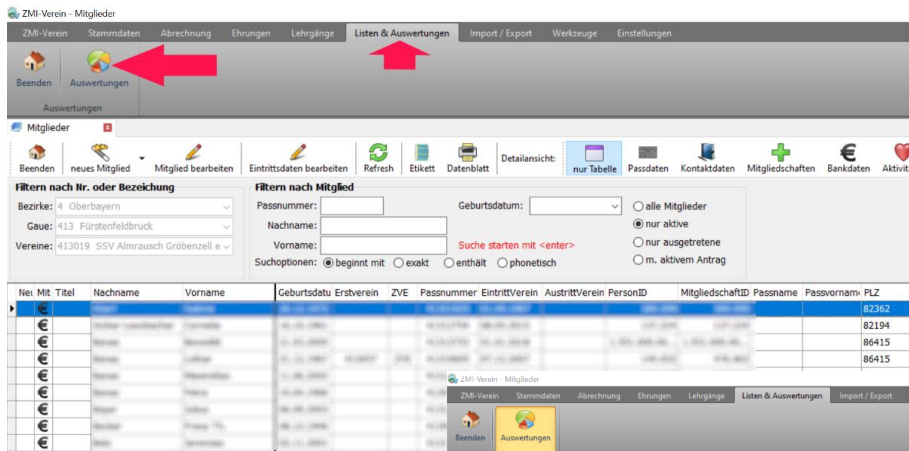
ZMI-Verein - Mitglieder

ZMI-Verein | Stammdaten | Abrechnung | Ehrungen | Lehrgänge | Listen & Auswertungen | Import / Export | Werkzeuge | Einstellungen

Beenden | Auswertungen

Auswertungen

Mitglieder

Beenden | neues Mitglied | Mitglied bearbeiten | Eintrittsdaten bearbeiten | Refresh | Etikett | Datenblatt | Detailansicht: | nur Tabelle | Passdaten | Kontaktdaten | Mitgliedschaften | Bankdaten | Aktivit

Filtern nach Nr. oder Bezeichung

Bezirke: 4 Oberbayern

Gaue: 413 Fürstenfeldbruck

Vereine: 413019 SSV Almrausch Gröbenzell e

Filtern nach Mitglied

Passnummer:

Nachname:

Vorname:

Suchoptionen: beginnt mit | exakt | enthält | phonetisch

Geburtsdatum:

Suche starten mit <enter>

alle Mitglieder

nur aktive

nur ausgetretene

m. aktivem Antrag

| Ne | Mit | Titel | Nachname | Vorname | Geburtsdatu | Erstverein | ZVE | Passnummer | EintrittVerein | AustrittVerein | PersonID | MitgliedschaftID | Passname | Passvorname | PLZ |
|---|---|---|---|---|---|---|---|---|---|---|---|---|---|---|---|
| | € | | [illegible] | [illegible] | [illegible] | | | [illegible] | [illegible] | | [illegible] | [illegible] | | | 82362 |
| | € | | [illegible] | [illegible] | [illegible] | | | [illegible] | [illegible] | | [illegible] | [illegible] | | | 82194 |
| | € | | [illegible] | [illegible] | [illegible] | | | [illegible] | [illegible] | | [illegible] | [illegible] | | | 86415 |
| | € | | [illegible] | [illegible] | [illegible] | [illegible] | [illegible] | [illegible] | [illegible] | | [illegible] | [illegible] | | | 86415 |
| | € | | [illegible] | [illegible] | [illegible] | | | | | | | | | | |
| | € | | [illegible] | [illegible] | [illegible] | | | | | | | | | | |
| | € | | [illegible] | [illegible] | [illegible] | | | | | | | | | | |
| | € | | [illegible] | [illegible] | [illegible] | | | | | | | | | | |
| | € | | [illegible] | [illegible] | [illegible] | | | | | | | | | | |

ZMI-Verein - Mitglieder

ZMI-Verein | Stammdaten | Abrechnung | Ehrungen | Lehrgänge | Listen & Auswertungen | Import / Export

Beenden | Auswertungen